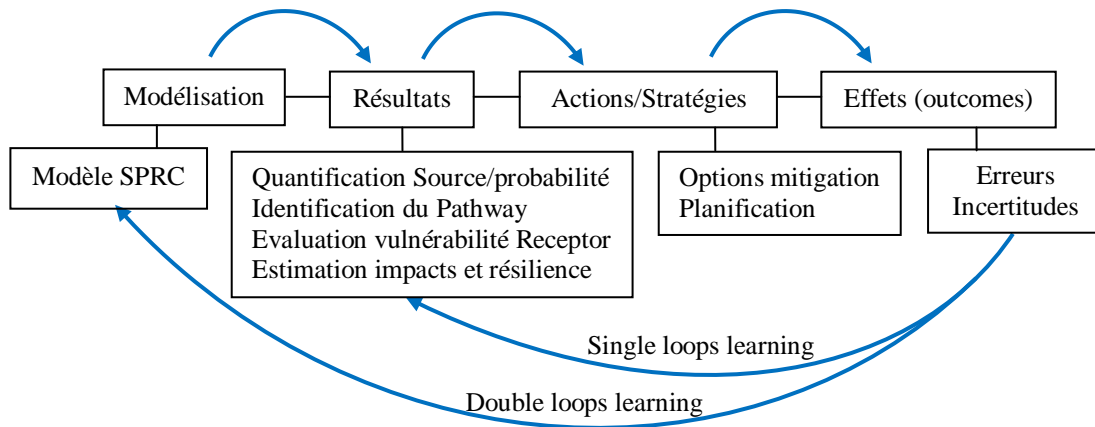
Modélisation

Résultats

Actions/Stratégies

Effets (outcomes)

Modèle SPRC

Quantification Source/probabilité
Identification du Pathway
Evaluation vulnérabilité Receptor
Estimation impacts et résilience

Options mitigation
Planification

Erreurs
Incertitudes

Single loops learning

Double loops learning